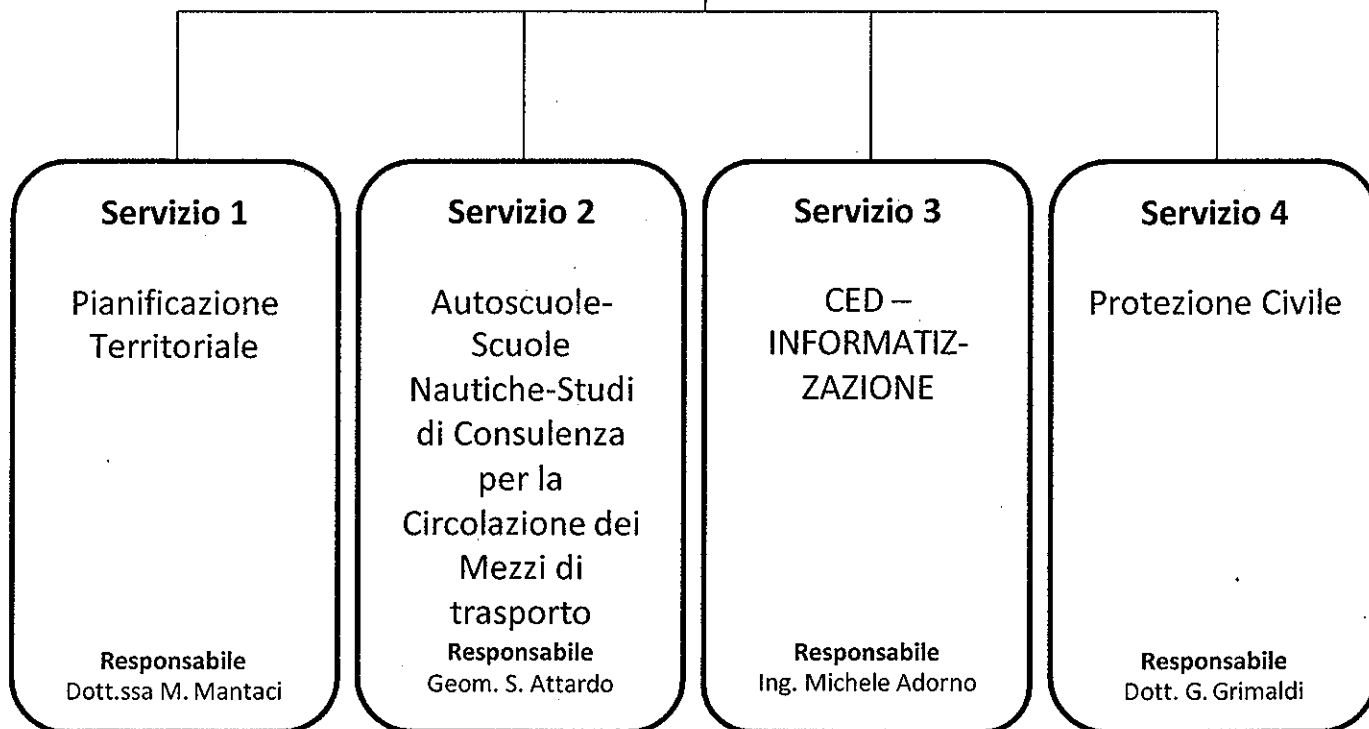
**Servizio 1**

Pianificazione Territoriale

**Responsabile**
Dott.ssa M. Mantaci

**Servizio 2**

Autoscuole-Scuole Nautiche-Studi di Consulenza per la Circolazione dei Mezzi di trasporto

**Responsabile**
Geom. S. Attardo

**Servizio 3**

CED – INFORMATIZZAZIONE

**Responsabile**
Ing. Michele Adorno

**Servizio 4**

Protezione Civile

**Responsabile**
Dott. G. Grimaldi